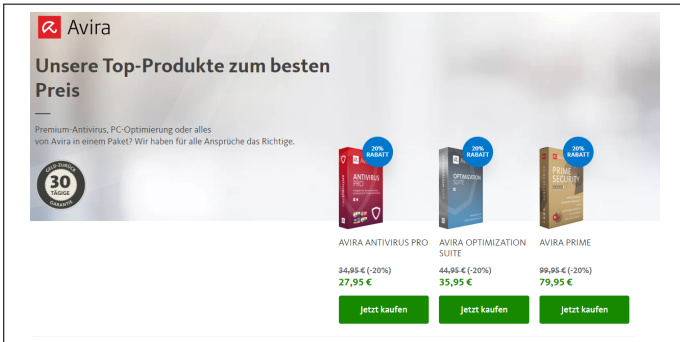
Avira

Unsere Top-Produkte zum besten Preis

Premium-Antivirus, PC-Optimierung oder alles von Avira in einem Paket? Wir haben für alle Ansprüche das Richtige.

GELD-ZURÜCK 30 TÄGIGE GARANTIE

20% RABATT

ANTIVIRUS PRO

20% RABATT

OPTIMIZATION SUITE

20% RABATT

PRIME SECURITY

AVIRA ANTIVIRUS PRO

34,95 € (-20%)

27,95 €

Jetzt kaufen

AVIRA OPTIMIZATION SUITE

44,95 € (-20%)

35,95 €

Jetzt kaufen

AVIRA PRIME

99,95 € (-20%)

79,95 €

Jetzt kaufen